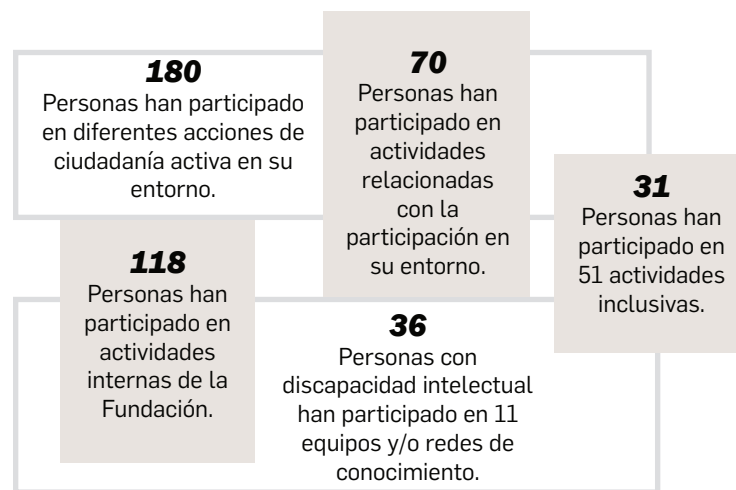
**180**
Personas han participado en diferentes acciones de ciudadanía activa en su entorno.

**70**
Personas han participado en actividades relacionadas con la participación en su entorno.

**31**
Personas han participado en 51 actividades inclusivas.

**118**
Personas han participado en actividades internas de la Fundación.

**36**
Personas con discapacidad intelectual han participado en 11 equipos y/o redes de conocimiento.